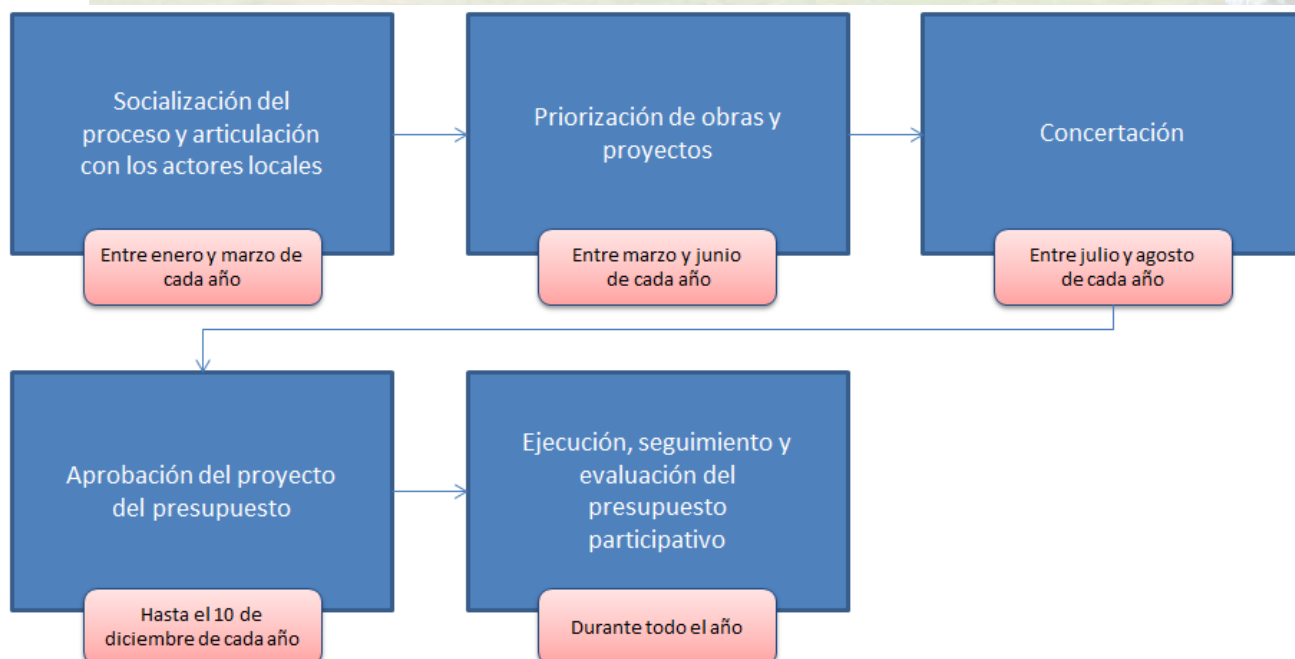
Socialización del proceso y articulación con los actores locales

Entre enero y marzo de cada año

Priorización de obras y proyectos

Entre marzo y junio de cada año

Concertación

Entre julio y agosto de cada año

Aprobación del proyecto del presupuesto

Hasta el 10 de diciembre de cada año

Ejecución, seguimiento y evaluación del presupuesto participativo

Durante todo el año